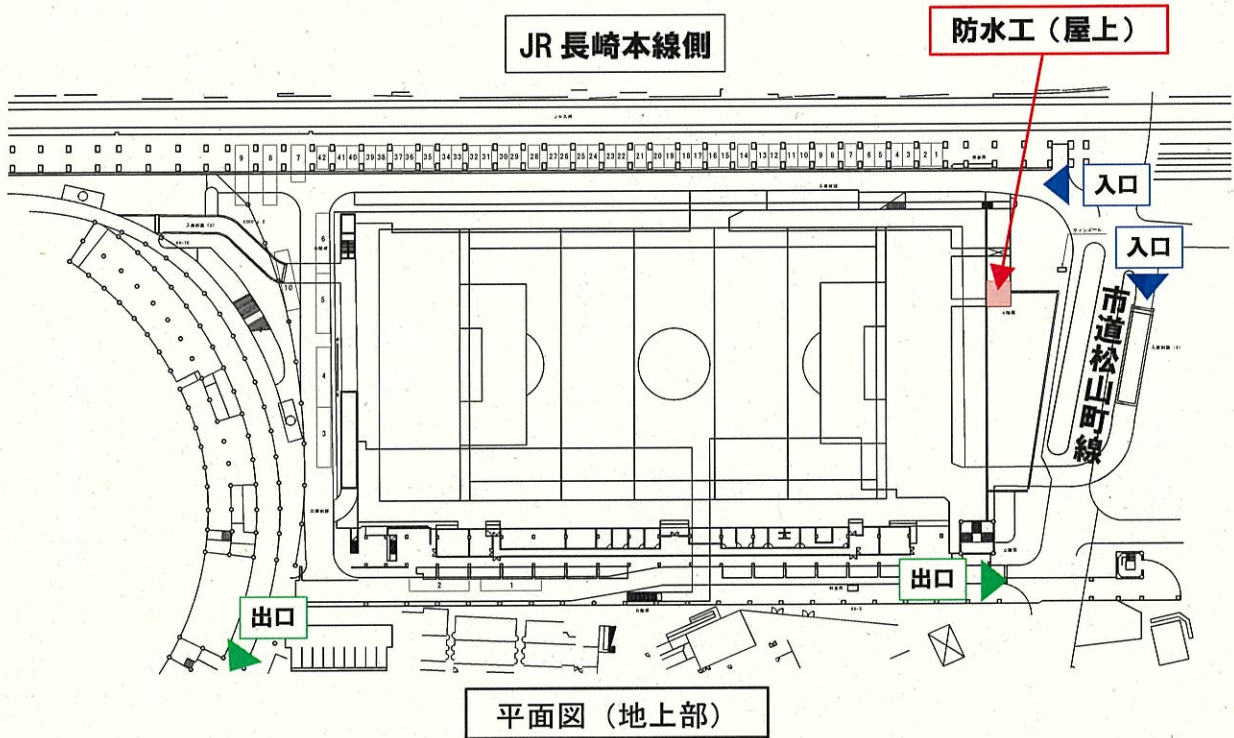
JR 長崎本線側

防水工（屋上）

9 8 7 42 41 40 39 38 37 36 35 34 33 32 31 30 29 28 27 26 25 24 23 22 21 20 19 18 17 16 15 14 13 12 11 10 9 8 7 6 5 4 3 2 1

入口

入口

市道松山町線

6 5 4 3 10

2 1

出口

出口

平面図（地上部）